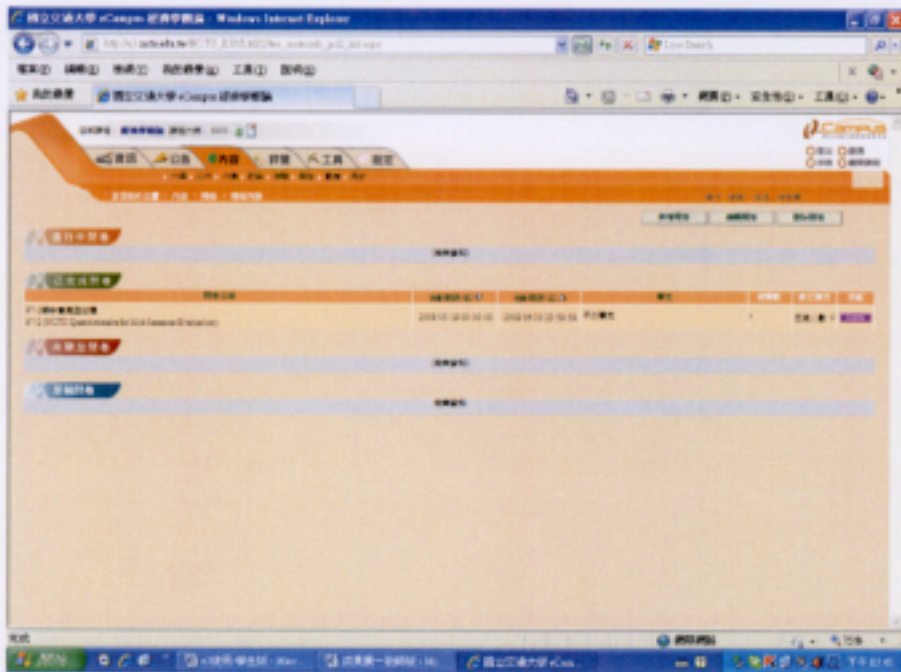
國立交通大學 eCampus 經典學習區 - Windows Internet Explorer

http://e3.nctu.edu.tw/NCTU_EASY_E3P/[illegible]

檔案(F) 編輯(E) 檢視(V) 我的最愛(A) 工具(T) 說明(H)

我的最愛 國立交通大學 eCampus 經典學習區

網頁(P) 安全性(S) 工具(O)

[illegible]

首頁 公告 內容 評量 工具 設定

進行中問卷

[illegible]

已完成問卷

| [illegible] | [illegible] | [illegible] | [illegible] | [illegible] | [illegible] | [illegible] |
|---|---|---|---|---|---|---|
| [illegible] | 2008/05/26 00:00:00 | 2008/05/22 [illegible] | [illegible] | 1 | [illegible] | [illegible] |

未開放問卷

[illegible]

答題問卷

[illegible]

完成

網際網路

開始

國立交通大學 eCam...